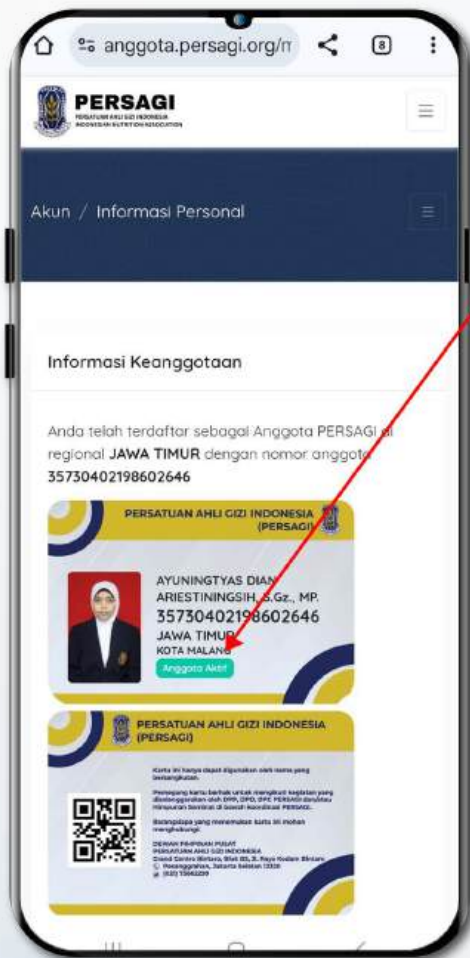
anggota.persagi.org/m

8

PERSAGI
PERSATUAN AHLI GIZI INDONESIA
INDONESIAN NUTRITION ASSOCIATION

Akun / Informasi Personal

Informasi Keanggotaan

Anda telah terdaftar sebagai Anggota PERSAGI di regional JAWA TIMUR dengan nomor anggota 35730402198602646

PERSATUAN AHLI GIZI INDONESIA (PERSAGI)

AYUNINGTYAS DIAN ARIESTININGSIH, S.Gz., MP.
35730402198602646
JAWA TIMUR
KOTA MALANG
Anggota Aktif

PERSATUAN AHLI GIZI INDONESIA (PERSAGI)

Kartu ini hanya dapat digunakan oleh nama yang bersangkutan.

Pemegang kartu berhak untuk mengikuti kegiatan yang diselenggarakan oleh DPP, DPD, DPC PERSAGI dan/atau himpunan tersebut di bawah koordinasi PERSAGI.

Barangsiapa yang menemukan kartu ini mohon menghubungi:

DEWAN PIMPINAN PUSAT
PERSATUAN AHLI GIZI INDONESIA
Grand Centra Bintaro, Blok B5, Jl. Raya Kodam Bintaro, Pesanggrahan, Jakarta Selatan 12320
(021) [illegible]